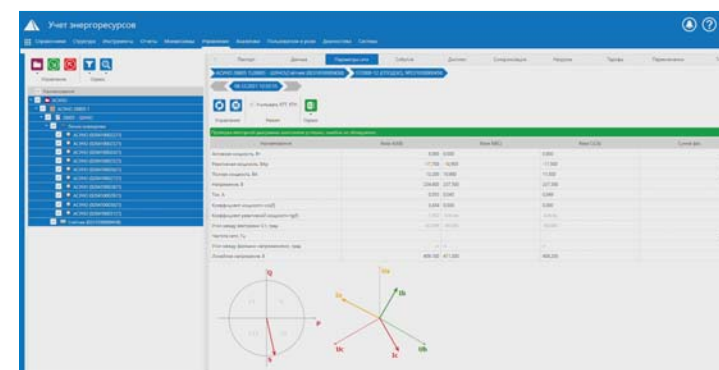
Учет энергоресурсов

Управление

Поиск

Наименование

Паспорт

Данные

Параметры сети

События

Диспетчер

Синхронизация

Нагрузки

Тарифы

Управление

Журнал

Период

Наименование

Фаза A(AB)

Фаза B(BC)

Фаза C(CA)

Суммарно

Активная мощность, Вт

Реактивная мощность, ВАр

Полная мощность, ВА

Напряжение, В

Ток, А

Коэффициент мощности cos(f)

Коэффициент реактивной мощности tg(f)

Угол между векторами U-I, град

Частота сети, Гц

Угол между фазными напряжениями, град

Линейное напряжение, В

Iq

Ua

Ib

Ic

Uc

Ub

Ia

P